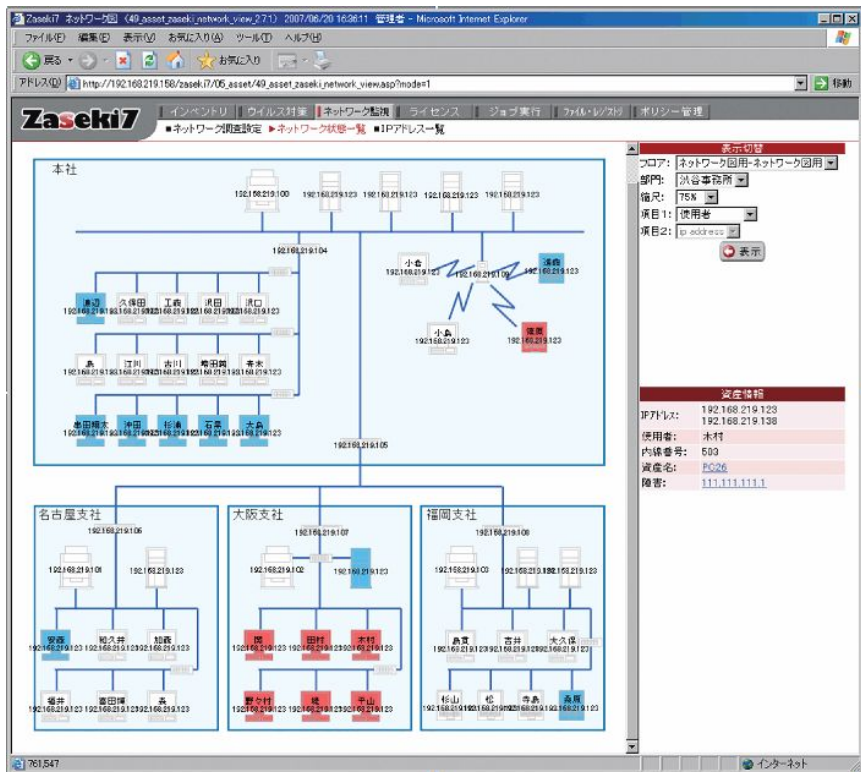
Zaseki7 ネットワーク図 (49_asset_zaseki_network_view_2.7.1) 2007/06/20 16:36:11 管理者 - Microsoft Internet Explorer

ファイル(F) 編集(E) 表示(V) お気に入り(A) ツール(T) ヘルプ(H)

戻る お気に入り

アドレス(D) http://192.168.219.158/zaseki7/05_asset/49_asset_zaseki_network_view.asp?mode=1 移動

Zaseki7

インベントリ | ウイルス対策 | ネットワーク監視 | ライセンス | ジョブ実行 | ファイル・レジストリ | ポリシー管理

■ネットワーク調査設定 ▶ネットワーク状態一覧 ■IPアドレス一覧

本社

192.168.219.100 192.168.219.123 192.168.219.123 192.168.219.123 192.168.219.123

192.168.219.104

渡辺 久保田 工藤 沢田 沢口

島 江川 吉川 嶋田賀 青木

泰田翔太 沖田 杉浦 石原 大島

小倉 192.168.219.109 浅倉

小島 篠原

192.168.219.105

名古屋支社

192.168.219.106

192.168.219.101 192.168.219.123

安森 和久井 加藤

福井 喜田輝 森

大阪支社

192.168.219.107

192.168.219.102

関 田村 木村

野々村 植 平山

福岡支社

192.168.219.108

192.168.219.103

島貫 吉井 大久保

杉山 松 寺島 桑原

表示切替

フロア: ネットワーク図用-ネットワーク図用

部門: 渋谷事務所

縮尺: 75%

項目1: 使用者

項目2: ip address

表示

資産情報

IPアドレス: 192.168.219.123 192.168.219.138

使用者: 木村

内線番号: 503

資産名: PC26

障害: 111.111.111.1

761,547

インターネット